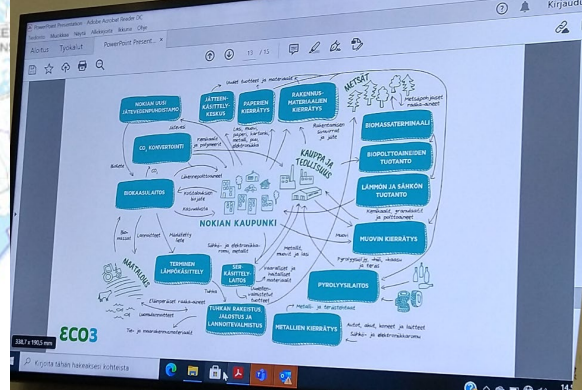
PowerPoint Presentation - Adobe Acrobat Reader DC

Tiedosto Muokkaa Näytä Allekirjoita Ikkuna Ohje

Aloitus Työkalut PowerPoint Present... ×

13 / 15

Kirjaudu

NOKIAN UUSI JÄTEVEDENPUHDISTAMO

JÄTTEENKÄSITTELYKESKUS

PAPERIEN KIERRÄTYS

RAKENNUSMATERIAALIEN KIERRÄTYS

METSÄT

CO2 KONVERTOINTI

BIOMASSATERMINAALI

BIOPOLTTOAINEIDEN TUOTANTO

BIOKAASULAITOS

KAUPPA JA TEOLLISUUS

LÄMMÖN JA SÄHKÖN TUOTANTO

NOKIAN KAUPUNKI

MUOVIN KIERRÄTYS

MAATALOUS

TERMINEN LÄMPÖKÄSITTELY

SER KÄSITTELYLAITOS

PYROLYYSILAITOS

TUHKAN RAKEISTUS, JALOSTUS JA LANNOITEVALMISTUS

METALLIEN KIERRÄTYS

ECO3

Kirjoita tähän hakeaksesi kohteita

338,7 x 190,5 mm